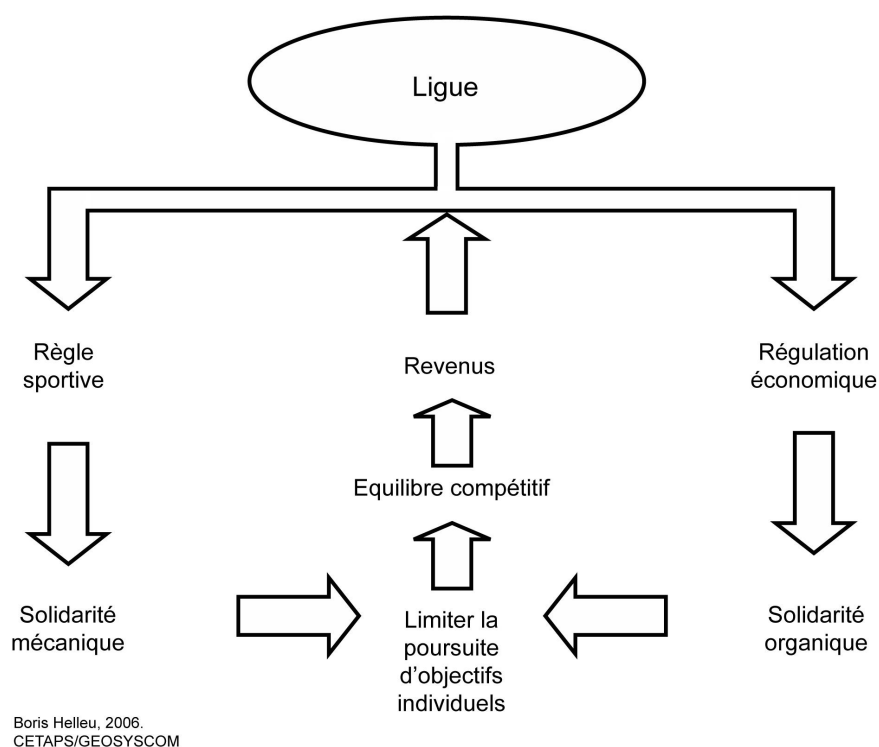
Ligue

Règle sportive

Revenus

Régulation économique

Equilibre compétitif

Solidarité mécanique

Limiter la poursuite d'objectifs individuels

Solidarité organique

Boris Helleu, 2006.
CETAPS/GEOSYSCOM